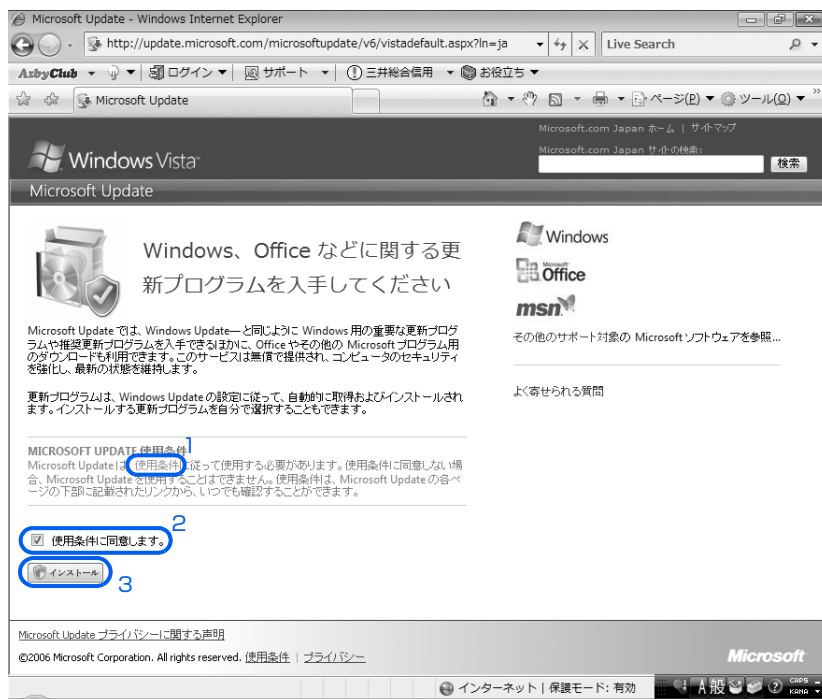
Microsoft Update - Windows Internet Explorer

http://update.microsoft.com/microsoftupdate/v6/vistadefault.aspx?ln=ja

Live Search

AzbyClub ▼ ログイン ▼ サポート ▼ 三井総合信用 ▼ お役立ち ▼

Microsoft Update

ページ(P) ▼ ツール(O) ▼

Microsoft.com Japan ホーム | サイトマップ

Microsoft.com Japan サイトの検索:

検索

Windows Vista

Microsoft Update

Windows、Office などに関する更新プログラムを入手してください

Microsoft Update では、Windows Update— と同じように Windows 用の重要な更新プログラムや推奨更新プログラムを入手できるほかに、Office やその他の Microsoft プログラム用のダウンロードも利用できます。このサービスは無償で提供され、コンピュータのセキュリティを強化し、最新の状態を維持します。

更新プログラムは、Windows Update の設定に従って、自動的に取得およびインストールされます。インストールする更新プログラムを自分で選択することもできます。

MICROSOFT UPDATE 使用条件 1

Microsoft Update は 使用条件 に従って使用する必要があります。使用条件に同意しない場合、Microsoft Update を使用することはできません。使用条件は、Microsoft Update の各ページの下部に記載されたリンクから、いつでも確認することができます。

2

使用条件に同意します。

インストール

3

Windows

Microsoft Office

msn

その他のサポート対象の Microsoft ソフトウェアを参照...

よく寄せられる質問

Microsoft Update プライバシーに関する声明

©2006 Microsoft Corporation. All rights reserved. 使用条件 | プライバシー

Microsoft

インターネット | 保護モード: 有効

A 般 CAPS KANA